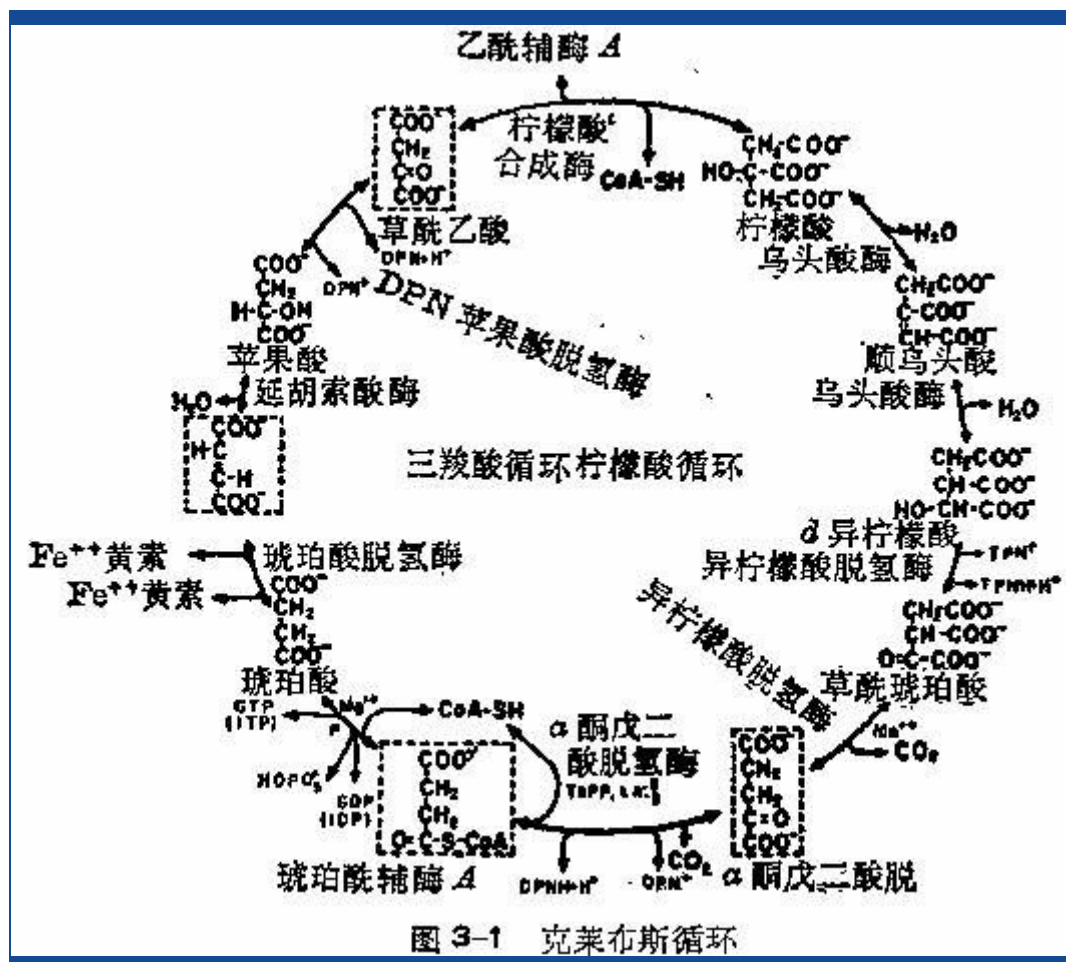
乙酰辅酶 A

柠檬酸合成酶

CoA-SH

COO⁻
CH₂
C=O
COO⁻

草酰乙酸

DPN+H⁺

DPN⁺

DPN 苹果酸脱氢酶

CH₂-COO⁻
HO-C-COO⁻
CH₂-COO⁻

柠檬酸

乌头酸酶

H₂O

CH₂COO⁻
C-COO⁻
CH-COO⁻

顺乌头酸

乌头酸酶

H₂O

COO⁻
CH₂
H-C-OH
COO⁻

苹果酸

延胡索酸酶

H₂O

COO⁻
H-C
C-H
COO⁻

三羧酸循环柠檬酸循环

CH₂COO⁻
CH-COO⁻
HO-CH-COO⁻

d 异柠檬酸

异柠檬酸脱氢酶

TPN⁺

TPNH+H⁺

Fe⁺⁺黄素

Fe⁺⁺黄素

琥珀酸脱氢酶

COO⁻
CH₂
CH₂
COO⁻

琥珀酸

CH₂COO⁻
CH-COO⁻
O=C-COO⁻

草酰琥珀酸

异柠檬酸脱氢酶

GTP (ITP)

P

Mg⁺⁺

CoA-SH

HOPO₃⁻

GDP (IDP)

COO⁻
CH₂
CH₂
O=C-S-CoA

α 酮戊二酸脱氢酶

TPP, LA

Mn⁺⁺

CO₂

COO⁻
CH₂
CH₂
C=O
COO⁻

琥珀酰辅酶 A

DPNH+H⁺

CO₂

DPN⁺

α 酮戊二酸脱

图 3-1 克莱布斯循环